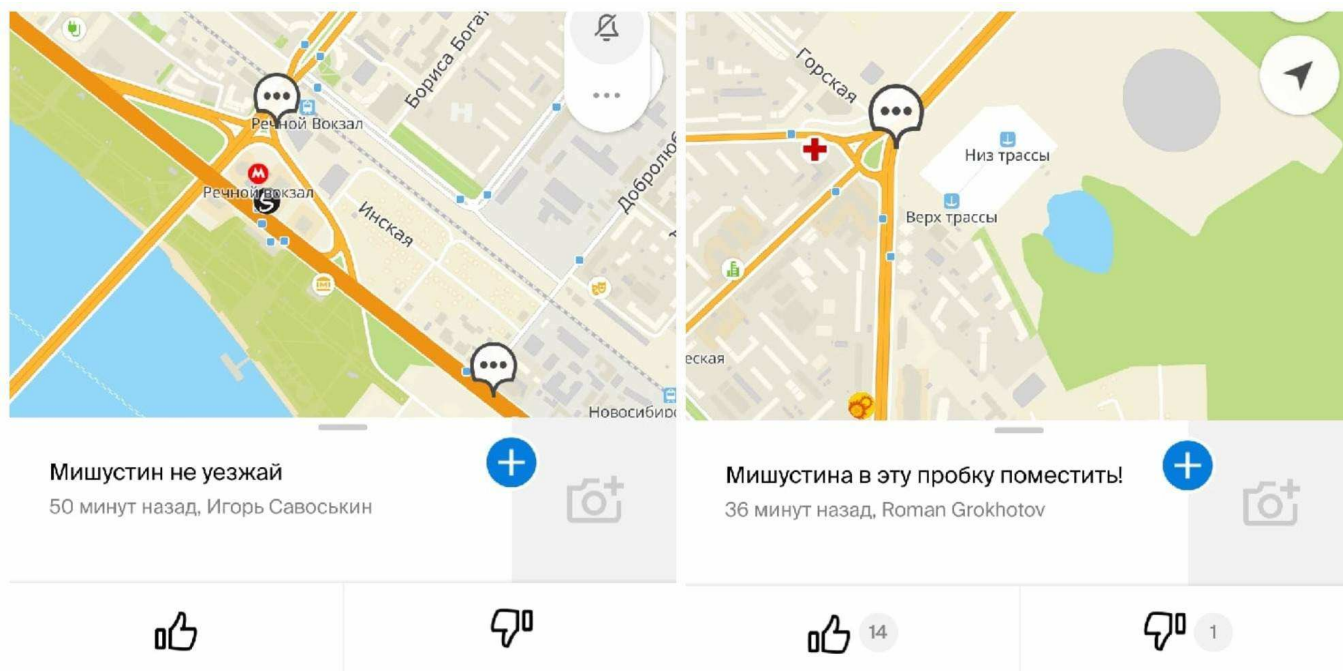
Бориса Богат
Речной Вокзал
Речной вокзал
Инская
Добролю
Новосибир

Мишустин не уезжай
50 минут назад, Игорь Савоськин

Горская
Низ трассы
Верх трассы
еская

Мишустина в эту пробку поместить!
36 минут назад, Roman Grokhotov

14
1